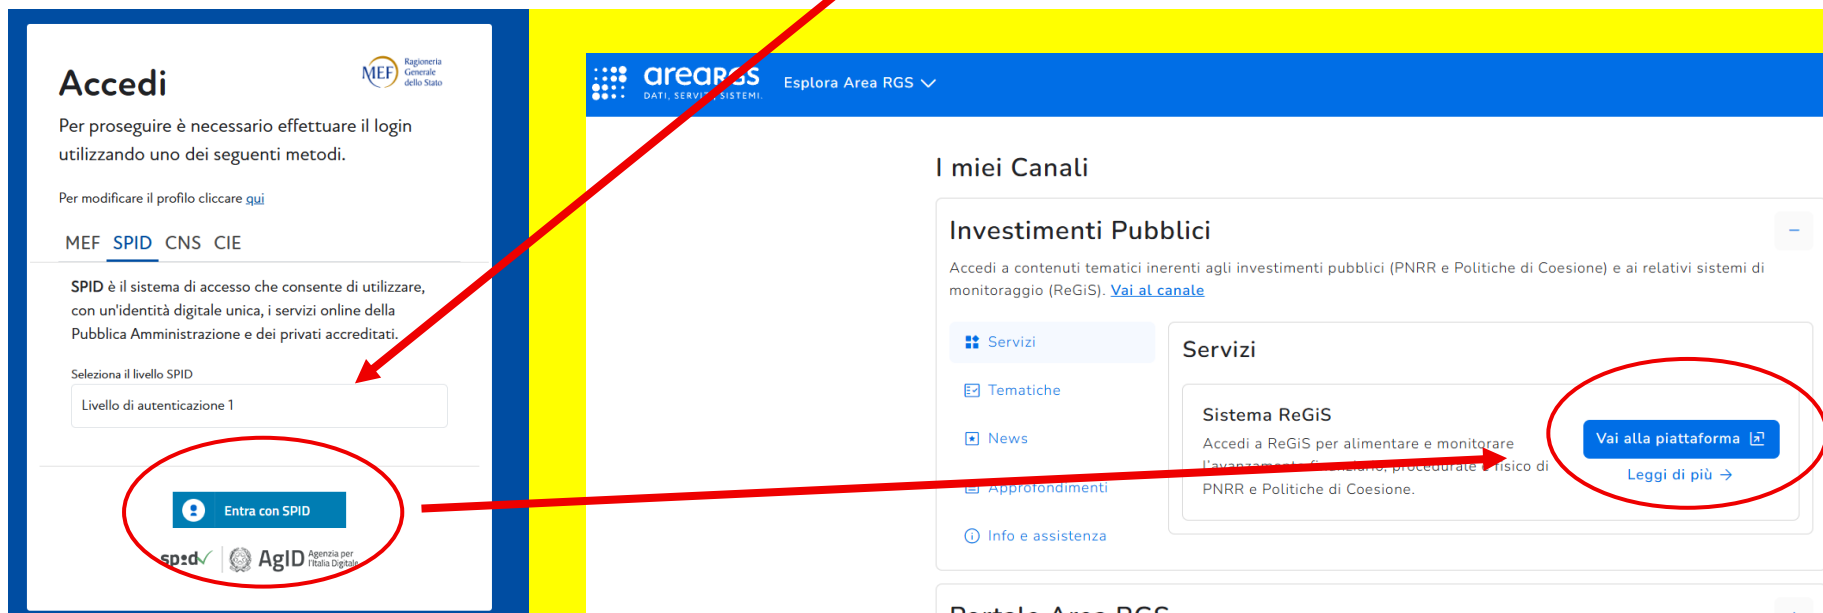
Accedi

MEF Ragioneria Generale dello Stato

Per proseguire è necessario effettuare il login utilizzando uno dei seguenti metodi.

Per modificare il profilo cliccare qui

MEF SPID CNS CIE

SPID è il sistema di accesso che consente di utilizzare, con un'identità digitale unica, i servizi online della Pubblica Amministrazione e dei privati accreditati.

Seleziona il livello SPID

Livello di autenticazione 1

Entra con SPID

spid AgID Agenzia per l'Italia Digitale

areaRGS DATI, SERVIZI, SISTEMI.

Esplora Area RGS

I miei Canali

Investimenti Pubblici

Accedi a contenuti tematici inerenti agli investimenti pubblici (PNRR e Politiche di Coesione) e ai relativi sistemi di monitoraggio (ReGiS). Vai al canale

Servizi

Tematiche

News

Approfondimenti

Info e assistenza

Servizi

Sistema ReGiS

Accedi a ReGiS per alimentare e monitorare l'avanzamento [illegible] procedurale e fisico di PNRR e Politiche di Coesione.

Vai alla piattaforma

Leggi di più →

Portale Area RGS